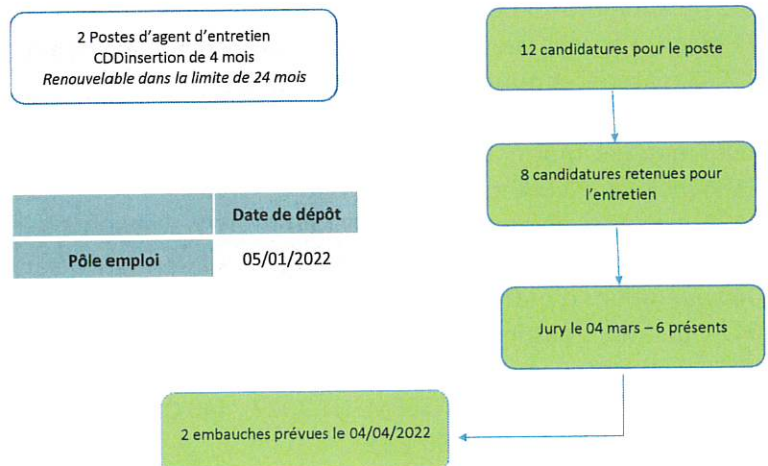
2 Postes d'agent d'entretien
CDDinsertion de 4 mois
*Renouvelable dans la limite de 24 mois*

| | Date de dépôt |
|---|---|
| Pôle emploi | 05/01/2022 |

12 candidatures pour le poste

8 candidatures retenues pour l'entretien

Jury le 04 mars – 6 présents

2 embauches prévues le 04/04/2022